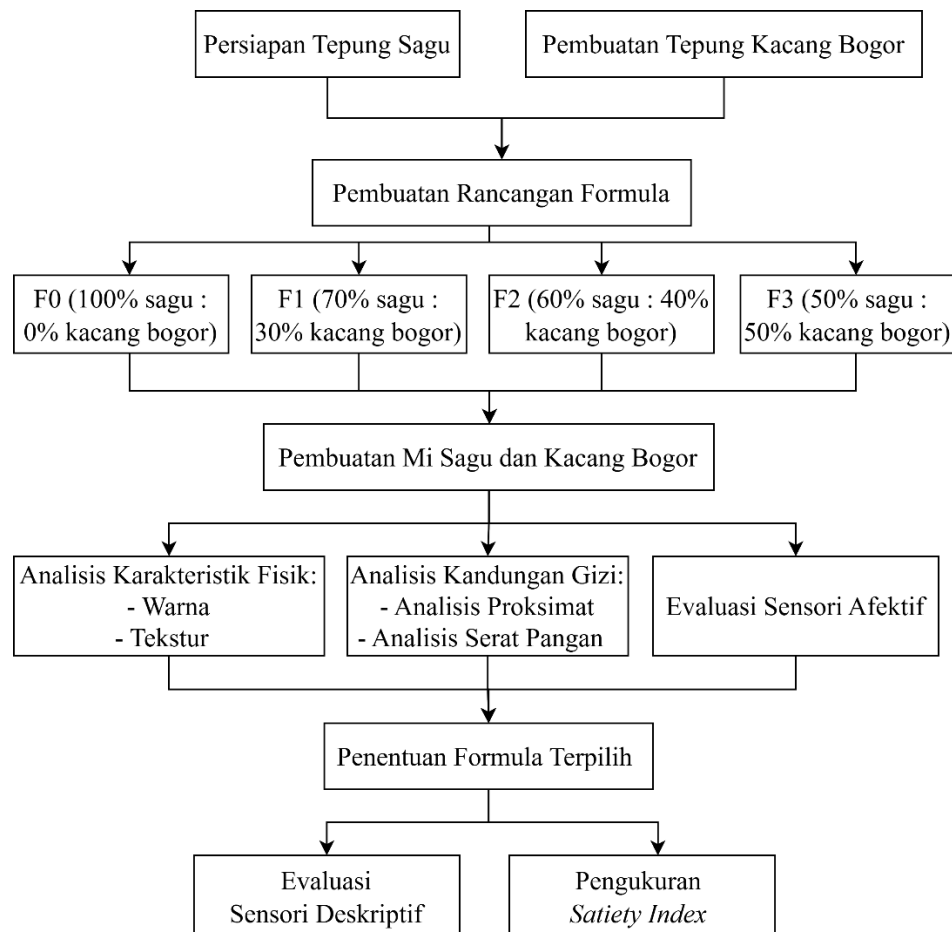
Persiapan Tepung Sagu

Pembuatan Tepung Kacang Bogor

Pembuatan Rancangan Formula

F0 (100% sagu : 0% kacang bogor)

F1 (70% sagu : 30% kacang bogor)

F2 (60% sagu : 40% kacang bogor)

F3 (50% sagu : 50% kacang bogor)

Pembuatan Mi Sagu dan Kacang Bogor

Analisis Karakteristik Fisik:
- Warna
- Tekstur

Analisis Kandungan Gizi:
- Analisis Proksimat
- Analisis Serat Pangan

Evaluasi Sensori Afektif

Penentuan Formula Terpilih

Evaluasi
Sensori Deskriptif

Pengukuran
*Satiety Index*